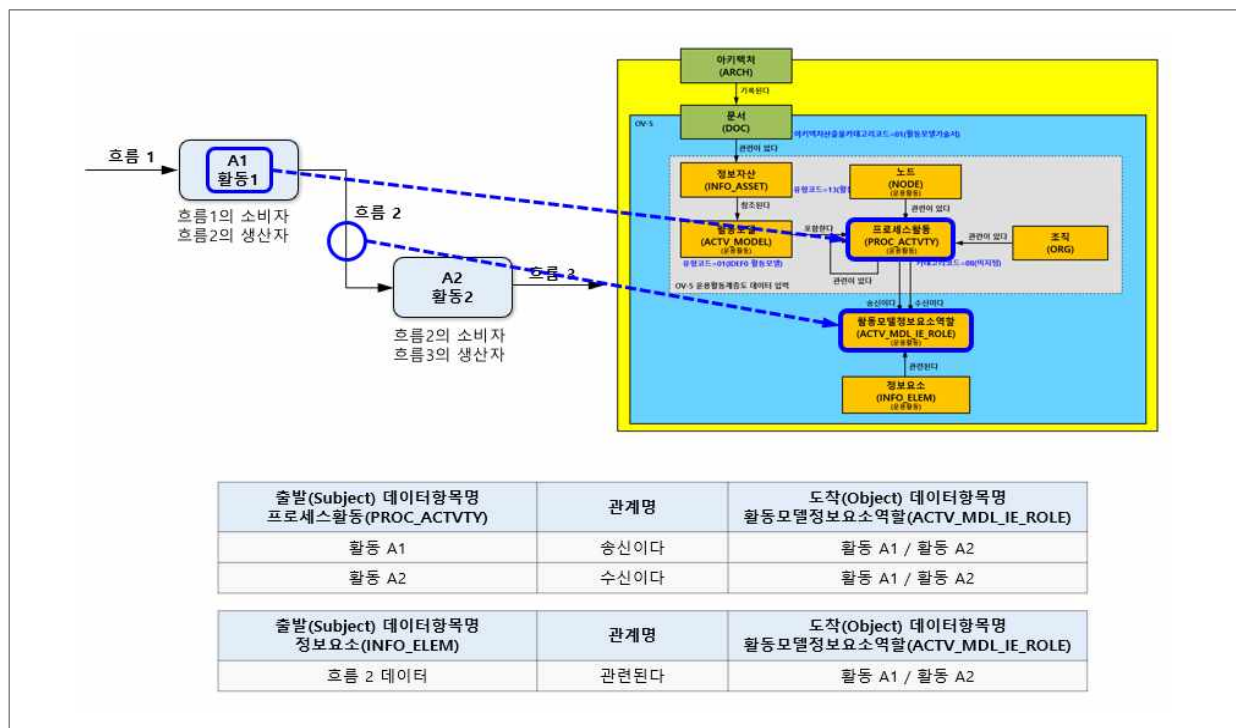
흐름 1

A1
활동1

흐름1의 소비자
흐름2의 생산자

흐름 2

A2
활동2

흐름 3

흐름2의 소비자
흐름3의 생산자

아키텍처
(ARCH)

기록된다

OV-5

문서
(DOC)

아키텍처산출물카테고리코드=01(활동모델기술서)

관련이 있다

정보자산
(INFO_ASSET)

유형코드=13(활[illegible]

노드
(NODE)
(공통활동)

참조된다

관련이 있다

활동모델
(ACTV_MODEL)
(공통활동)

포함한다

프로세스활동
(PROC_ACTVTY)
(공통활동)

관련이 있다

조직
(ORG)

유형코드=01(IDEF0 활동모델)

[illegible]코드=08(이지점)

관련이 있다

OV-5 운용활동계층도 데이터 범위

송신이다

수신이다

활동모델정보요소역할
(ACTV_MDL_IE_ROLE)
(공통활동)

관련된다

정보요소
(INFO_ELEM)
(공통활동)

| 출발(Subject) 데이터항목명 프로세스활동(PROC_ACTVTY) | 관계명 | 도착(Object) 데이터항목명 활동모델정보요소역할(ACTV_MDL_IE_ROLE) |
|---|---|---|
| 활동 A1 | 송신이다 | 활동 A1 / 활동 A2 |
| 활동 A2 | 수신이다 | 활동 A1 / 활동 A2 |

| 출발(Subject) 데이터항목명 정보요소(INFO_ELEM) | 관계명 | 도착(Object) 데이터항목명 활동모델정보요소역할(ACTV_MDL_IE_ROLE) |
|---|---|---|
| 흐름 2 데이터 | 관련된다 | 활동 A1 / 활동 A2 |